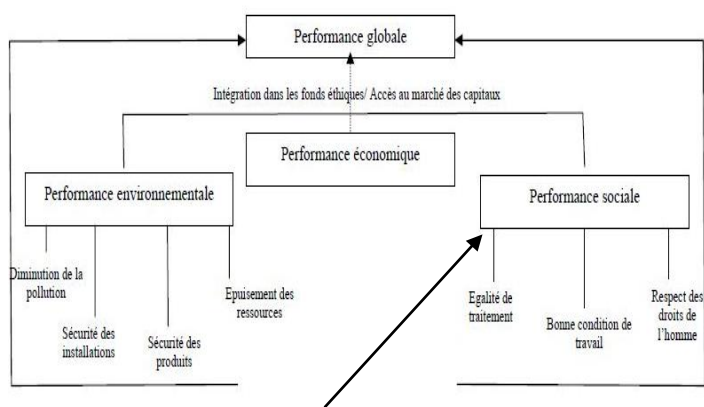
Performance globale

Intégration dans les fonds éthiques/ Accès au marché des capitaux

Performance économique

Performance environnementale

Performance sociale

Diminution de la pollution

Sécurité des installations

Sécurité des produits

Epuisement des ressources

Egalité de traitement

Bonne condition de travail

Respect des droits de l'homme